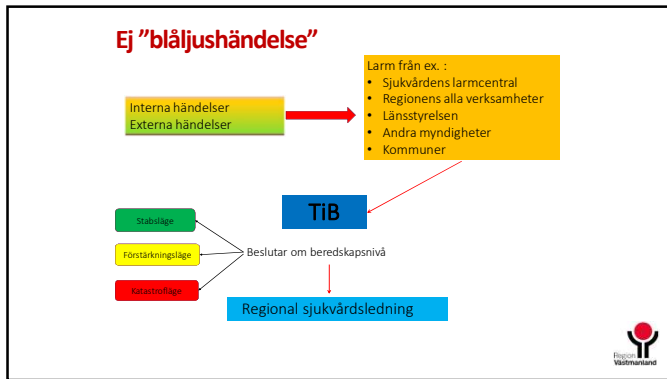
Ej ”blåljushändelse”

Interna händelser
Externa händelser

Larm från ex. :
- Sjukvårdens larmcentral
- Regionens alla verksamheter
- Länsstyrelsen
- Andra myndigheter
- Kommuner

TiB

Stabsläge

Förstärkningsläge

Katastrofläge

Beslutar om beredskapsnivå

Regional sjukvårdsledning

Region Västmanland